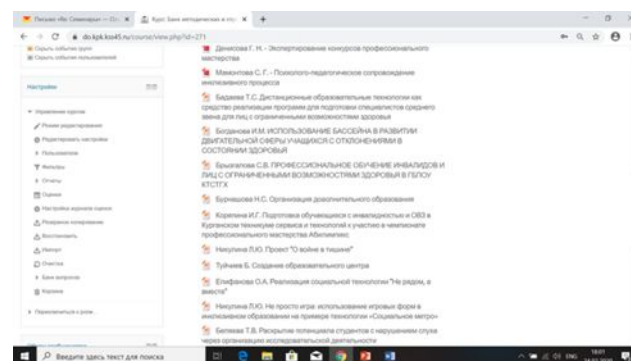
Письма «Не Семинары» — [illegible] | Курс: Банк методических и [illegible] | +

do.kpk.kso45.ru/course/view.php?id=271

Скрыть события групп
Скрыть события пользователей

Настройки

Управление курсом
Режим редактирования
Редактировать настройки
Пользователи
Фильтры
Отчеты
Оценки
Настройки журнала оценок
Резервное копирование
Восстановить
Импорт
Очистка
Банк вопросов
Корзина

Переключиться к роли

Денисова Г. Н. - Экспертирование конкурсов профессионального мастерства

Мамонтова С. Г. - Психолого-педагогическое сопровождение инклюзивного процесса

Бадаева Т.С. Дистанционные образовательные технологии как средство реализации программ для подготовки специалистов среднего звена для лиц с ограниченными возможностями здоровья

Богданова И.М. ИСПОЛЬЗОВАНИЕ БАССЕЙНА В РАЗВИТИИ ДВИГАТЕЛЬНОЙ СФЕРЫ УЧАЩИХСЯ С ОТКЛОНЕНИЯМИ В СОСТОЯНИИ ЗДОРОВЬЯ

Брызгалова С.В. ПРОФЕССИОНАЛЬНОЕ ОБУЧЕНИЕ ИНВАЛИДОВ И ЛИЦ С ОГРАНИЧЕННЫМИ ВОЗМОЖНОСТЯМИ ЗДОРОВЬЯ В ГБПОУ КТСТГХ

Бурмашова Н.С. Организация дополнительного образования

Корепина И.Г. Подготовка обучающихся с инвалидностью и ОВЗ в Курганском техникуме сервиса и технологий к участию в чемпионате профессионального мастерства Абилимпикс

Никулина Л.Ю. Проект "О войне в тишине"

Туйчиев Б. Создание образовательного центра

Епифанова О.А. Реализация социальной технологии "Не рядом, а вместе"

Никулина Л.Ю. Не просто игра: использование игровых форм в инклюзивном образовании на примере технологии «Социальное метро»

Беляева Т.В. Раскрытие потенциала студентов с нарушением слуха через организацию исследовательской деятельности

Введите здесь текст для поиска